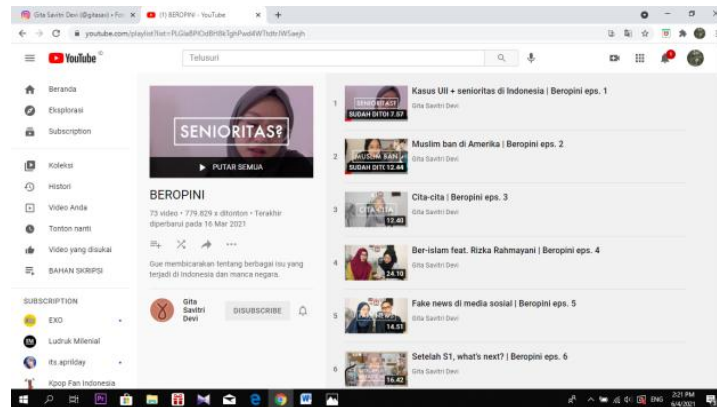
Gita Savitri Devi (@gitasav) • Fo... ×
(1) BEROPINI - YouTube ×
+

youtube.com/playlist?list=PLGIa8PIOd8H8kTghPwd4WTtdtrJWSaejh

YouTube

Telusuri

Beranda
Eksplorasi
Subscription
Koleksi
Histori
Video Anda
Tonton nanti
Video yang disukai
BAHAN SKRIPSI

SUBSCRIPTION
EXO
Ludruk Milenial
its aprilday
Kpop Fan Indonesia

SENIORITAS?
PUTAR SEMUA

BEROPINI
73 video • 779.829 x ditonton • Terakhir diperbarui pada 16 Mar 2021

Gue membicarakan tentang berbagai isu yang terjadi di Indonesia dan manca negara.

Gita Savitri Devi
DISUBSCRIBE

1
SENIORITAS?
SUDAH DITO 7:57
Kasus UII + senioritas di Indonesia | Beropini eps. 1
Gita Savitri Devi

2
MUSLIM BAN
SUDAH DITO 12:44
Muslim ban di Amerika | Beropini eps. 2
Gita Savitri Devi

3
CITA-CITA
12:40
Cita-cita | Beropini eps. 3
Gita Savitri Devi

4
24:10
Ber-islam feat. Rizka Rahmayani | Beropini eps. 4
Gita Savitri Devi

5
14:51
Fake news di media sosial | Beropini eps. 5
Gita Savitri Devi

6
16:42
Setelah S1, what's next? | Beropini eps. 6
Gita Savitri Devi

ENG
2:21 PM
6/4/2021